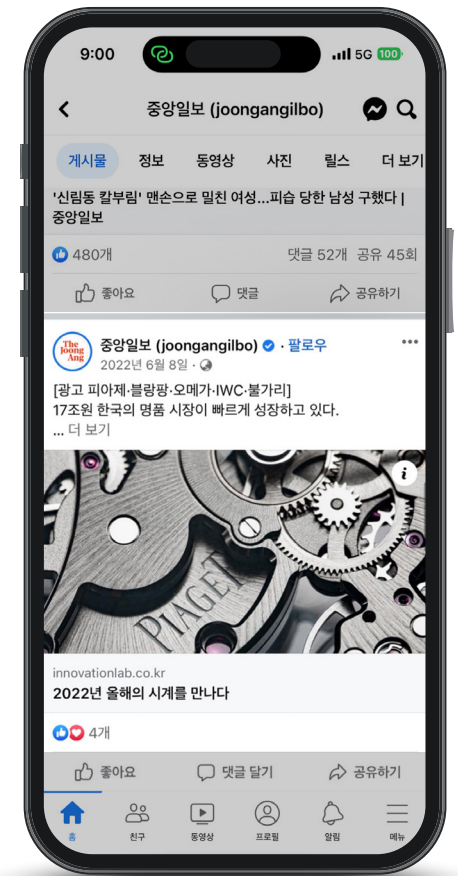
9:00

5G 100

중앙일보 (joongangilbo)

게시물 정보 동영상 사진 릴스 더 보기

'신림동 칼부림' 맨손으로 밀친 여성...피습 당한 남성 구했다 | 중앙일보

480개 댓글 52개 공유 45회

좋아요 댓글 공유하기

The JoongAng

중앙일보 (joongangilbo) · 팔로우

2022년 6월 8일 ·

[광고 피아제·블랑팡·오메가·IWC·불가리]
17조원 한국의 명품 시장이 빠르게 성장하고 있다.
... 더 보기

PIAGET

innovationlab.co.kr
2022년 올해의 시계를 만나다

4개

좋아요 댓글 달기 공유하기

홈 친구 동영상 프로필 알림 메뉴